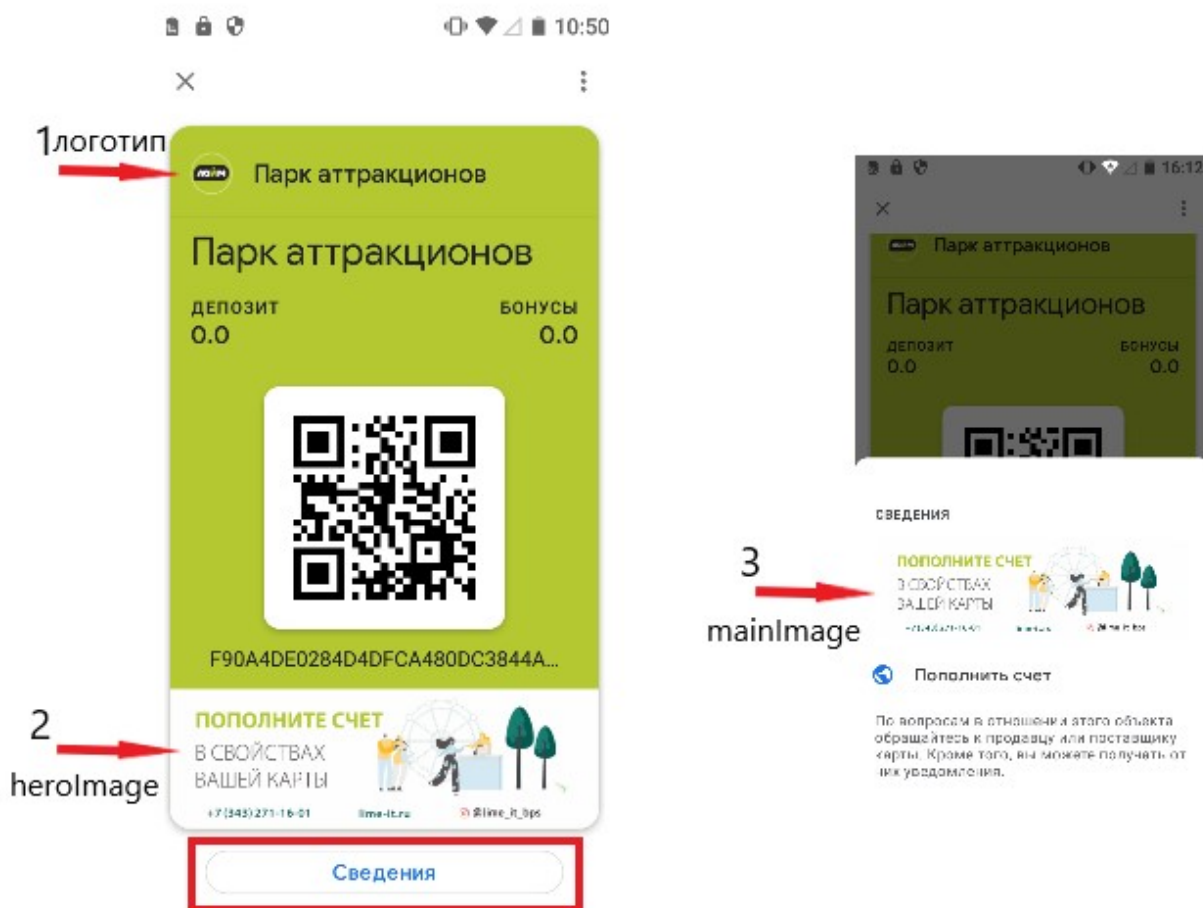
10:50

1логотип

Парк аттракционов

Парк аттракционов

ДЕПОЗИТ
0.0

БОНУСЫ
0.0

F90A4DE0284D4DFCA480DC3844A...

2

heroImage

ПОПОЛНИТЕ СЧЕТ
В СВОЙСТВАХ
ВАШЕЙ КАРТЫ

+7 (343) 271-16-01
lime-it.ru
@lime_it_bps

Сведения

16:12

Парк аттракционов

Парк аттракционов

ДЕПОЗИТ
0.0

БОНУСЫ
0.0

СВЕДЕНИЯ

3

mainImage

ПОПОЛНИТЕ СЧЕТ
В СВОЙСТВАХ
ВАШЕЙ КАРТЫ

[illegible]

Пополнить счет

По вопросам в отношении этого объекта обращайтесь к продавцу или поставщику карты. Кроме того, вы можете получать от них уведомления.